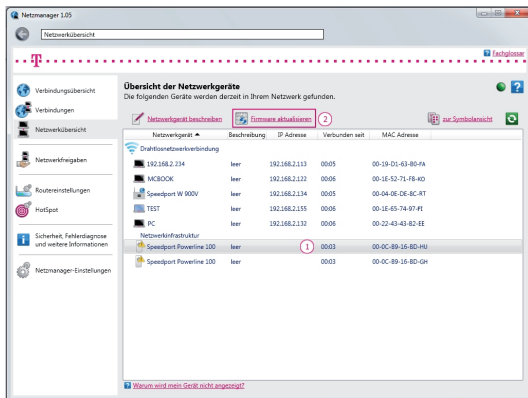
Netzmanager 1.05

Netzwerkübersicht

Fachglossar

Verbindungsübersicht

Verbindungen

Netzwerkübersicht

Netzwerkfreigaben

Routereinstellungen

HotSpot

Sicherheit, Fehlerdiagnose und weitere Informationen

Netzmanager-Einstellungen

Übersicht der Netzwerkgeräte
Die folgenden Geräte werden derzeit in Ihrem Netzwerk gefunden.

Netzwerkgerät beschreiben

Firmware aktualisieren 2

zur Symbolansicht

| Netzwerkgerät ▲ | Beschreibung | IP Adresse | Verbunden seit | MAC Adresse |
|---|---|---|---|---|
| Drahtlosnetzwerkverbindung | | | | |
| 192.168.2.234 | leer | 192.168.2.113 | 00:05 | 00-19-D1-63-B0-FA |
| MCBOOK | leer | 192.168.2.122 | 00:06 | 00-1E-52-71-F8-KO |
| Speedport W 900V | leer | 192.168.2.134 | 00:05 | 00-04-0E-DE-8C-RT |
| TEST | leer | 192.168.2.155 | 00:06 | 00-1E-55-74-97-FE |
| PC | leer | 192.168.2.132 | 00:06 | 00-22-43-43-B2-EE |
| Netzwerkinfrastruktur | | | | |
| Speedport Powerline 100 | leer | 1 | 00:03 | 00-0C-B9-16-BD-HU |
| Speedport Powerline 100 | leer | | 00:03 | 00-0C-B9-16-BD-GH |

Warum wird mein Gerät nicht angezeigt?